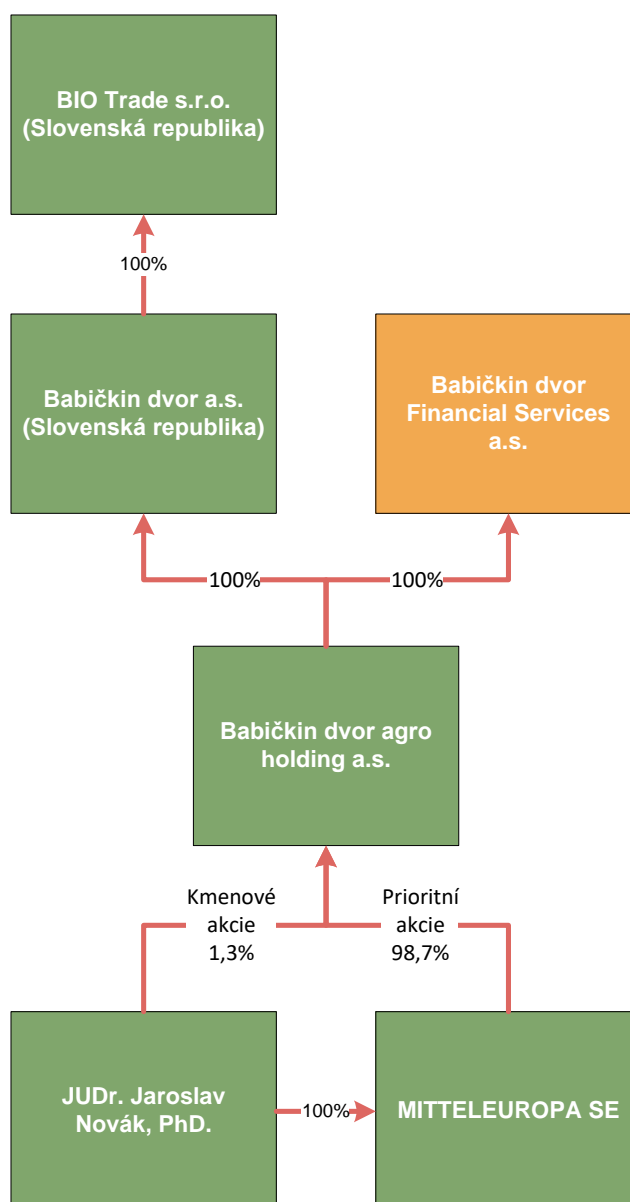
BIO Trade s.r.o. (Slovenská republika)

100%

Babičkin dvor a.s. (Slovenská republika)

Babičkin dvor Financial Services a.s.

100%

100%

Babičkin dvor agro holding a.s.

Kmenové akcie 1,3%

Prioritní akcie 98,7%

JUDr. Jaroslav Novák, PhD.

100%

MITTELEUROPA SE